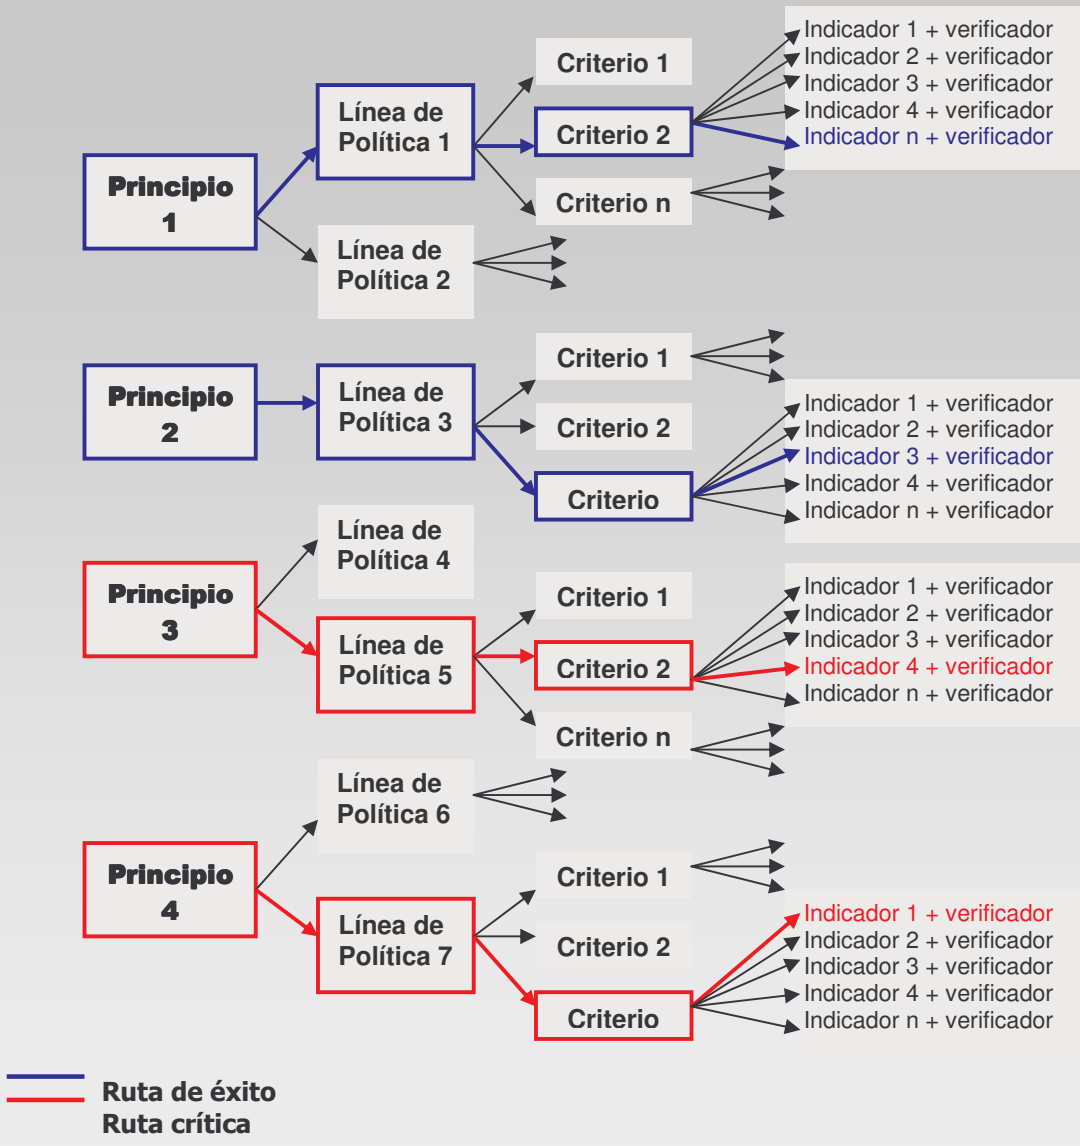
Principio 1

Línea de Política 1

Criterio 1

Criterio 2

Criterio n

Indicador 1 + verificador
Indicador 2 + verificador
Indicador 3 + verificador
Indicador 4 + verificador
Indicador n + verificador

Línea de Política 2

Principio 2

Línea de Política 3

Criterio 1

Criterio 2

Criterio

Indicador 1 + verificador
Indicador 2 + verificador
Indicador 3 + verificador
Indicador 4 + verificador
Indicador n + verificador

Principio 3

Línea de Política 4

Línea de Política 5

Criterio 1

Criterio 2

Criterio n

Indicador 1 + verificador
Indicador 2 + verificador
Indicador 3 + verificador
Indicador 4 + verificador
Indicador n + verificador

Principio 4

Línea de Política 6

Línea de Política 7

Criterio 1

Criterio 2

Criterio

Indicador 1 + verificador
Indicador 2 + verificador
Indicador 3 + verificador
Indicador 4 + verificador
Indicador n + verificador

Ruta de éxito
Ruta crítica